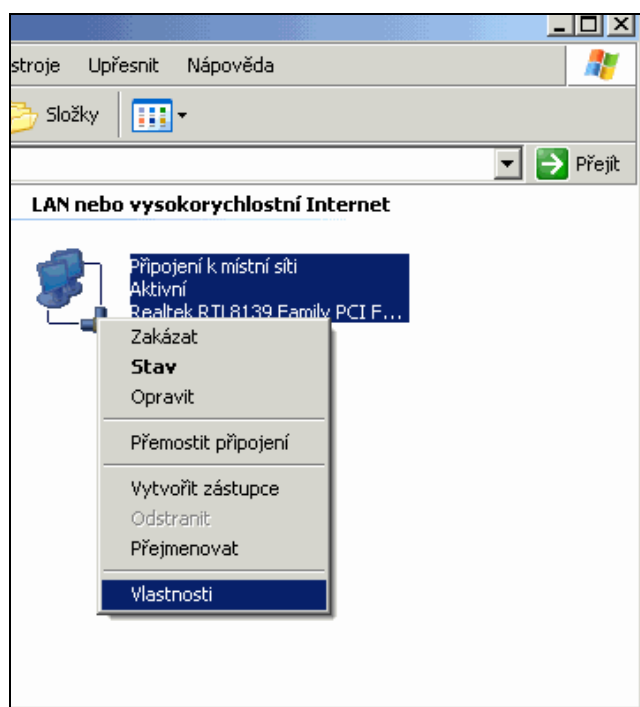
stroje Upřesnit Nápověda

Složky

Přejít

LAN nebo vysokorychlostní Internet

Připojení k místní síti
Aktivní
Realtek RTL8139 Family PCI F...

Zakázat
Stav
Opravit

Přemostit připojení

Vytvořit zástupce
Odstranit
Přejmenovat

Vlastnosti